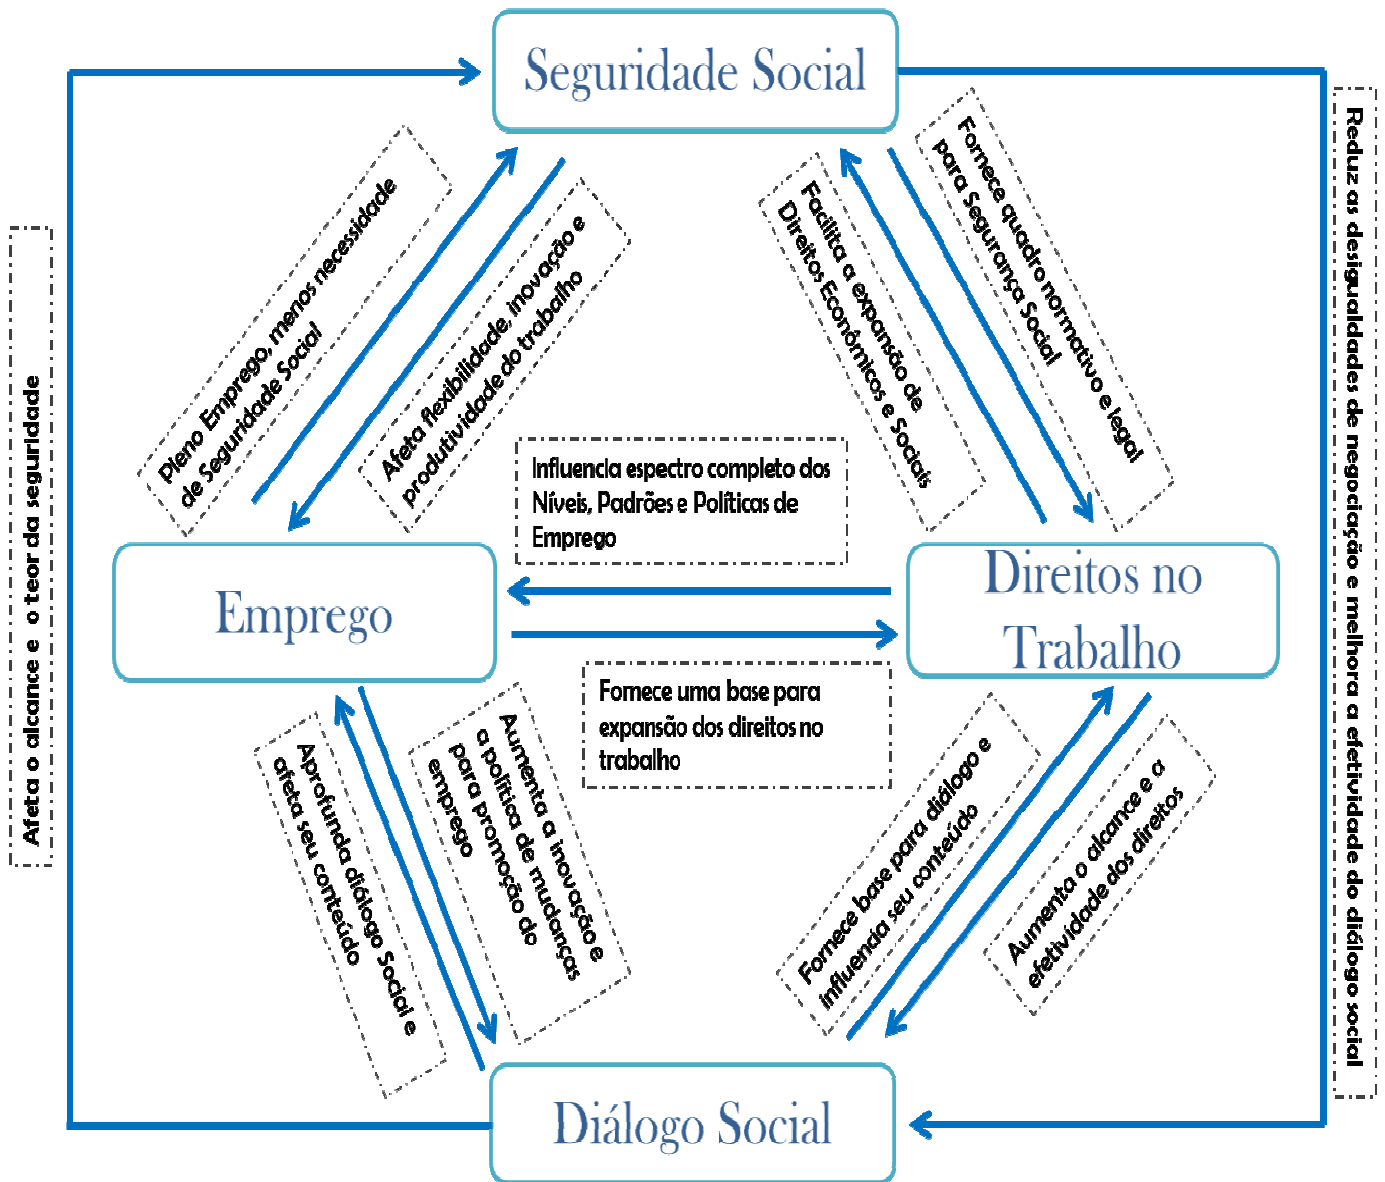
Seguridade Social

Afeta o alcance e o teor da seguridade

Reduz as desigualdades de negociação e melhora a efetividade do diálogo social

Pleno Emprego, menos necessidade de Seguridade Social

Afeta flexibilidade, inovação e produtividade do trabalho

Facilita a expansão de Direitos Econômicos e Sociais

Fornece quadro normativo e legal para Segurança Social

Influencia espectro completo dos Níveis, Padrões e Políticas de Emprego

Emprego

Direitos no Trabalho

Fornece uma base para expansão dos direitos no trabalho

Aprofunda diálogo Social e afeta seu conteúdo

Aumenta a inovação e a política de mudanças para promoção do emprego

Fornece base para diálogo e influencia seu conteúdo

Aumenta o alcance e a efetividade dos direitos

Diálogo Social